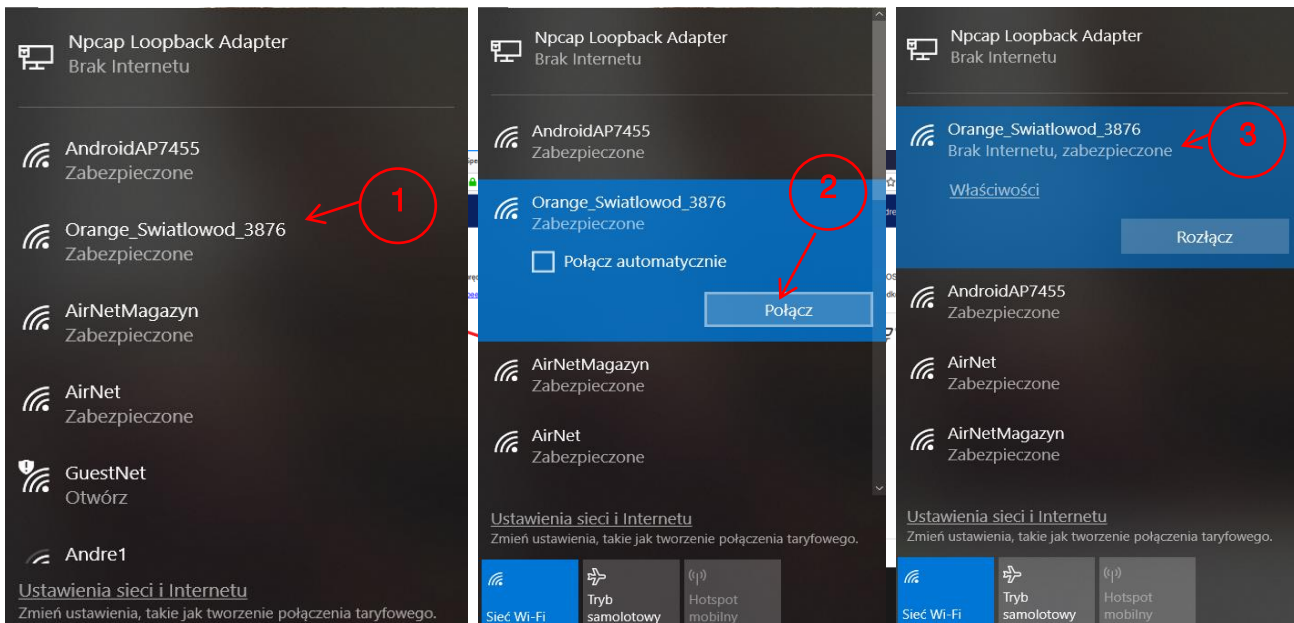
Npcap Loopback Adapter
Brak Internetu

AndroidAP7455
Zabezpieczone

Orange_Swiatlowod_3876
Zabezpieczone

1

AirNetMagazyn
Zabezpieczone

AirNet
Zabezpieczone

GuestNet
Otwórz

Andre1

Ustawienia sieci i Internetu
Zmień ustawienia, takie jak tworzenie połączenia taryfowego.

Npcap Loopback Adapter
Brak Internetu

AndroidAP7455
Zabezpieczone

Orange_Swiatlowod_3876
Zabezpieczone

2

Połącz automatycznie

Połącz

AirNetMagazyn
Zabezpieczone

AirNet
Zabezpieczone

Ustawienia sieci i Internetu
Zmień ustawienia, takie jak tworzenie połączenia taryfowego.

Sieć Wi-Fi
Tryb samolotowy
Hotspot mobilny

Npcap Loopback Adapter
Brak Internetu

Orange_Swiatlowod_3876
Brak Internetu, zabezpieczone

3

Właściwości

Rozłącz

AndroidAP7455
Zabezpieczone

AirNet
Zabezpieczone

AirNetMagazyn
Zabezpieczone

Ustawienia sieci i Internetu
Zmień ustawienia, takie jak tworzenie połączenia taryfowego.

Sieć Wi-Fi
Tryb samolotowy
Hotspot mobilny